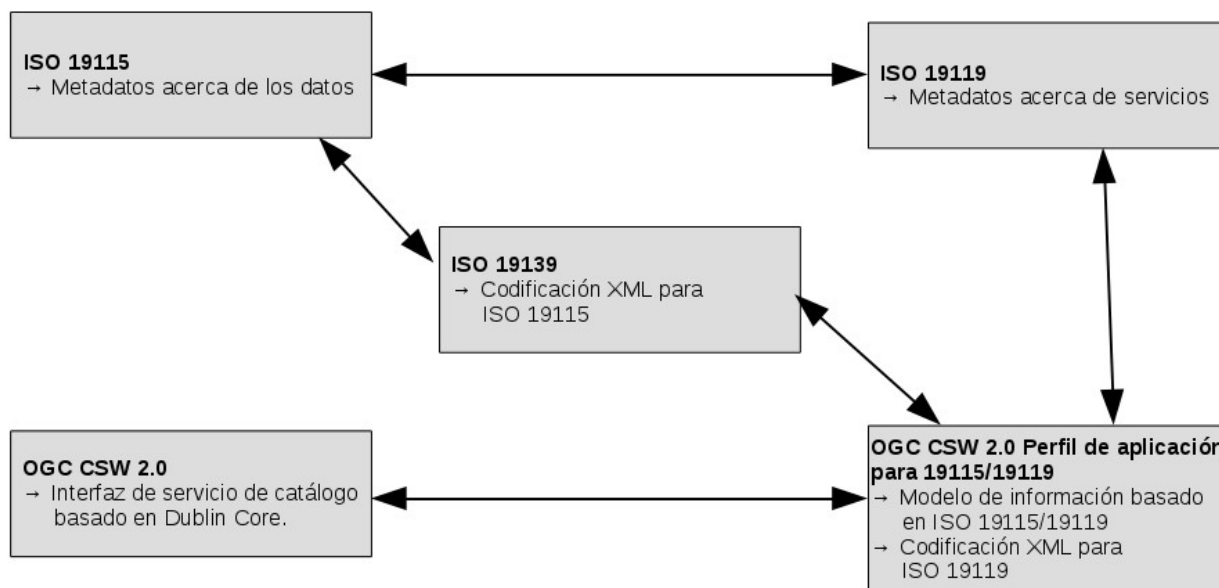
**ISO 19115**
→ Metadatos acerca de los datos

**ISO 19119**
→ Metadatos acerca de servicios

**ISO 19139**
→ Codificación XML para ISO 19115

**OGC CSW 2.0**
→ Interfaz de servicio de catálogo basado en Dublin Core.

**OGC CSW 2.0 Perfil de aplicación para 19115/19119**
→ Modelo de información basado en ISO 19115/19119
→ Codificación XML para ISO 19119